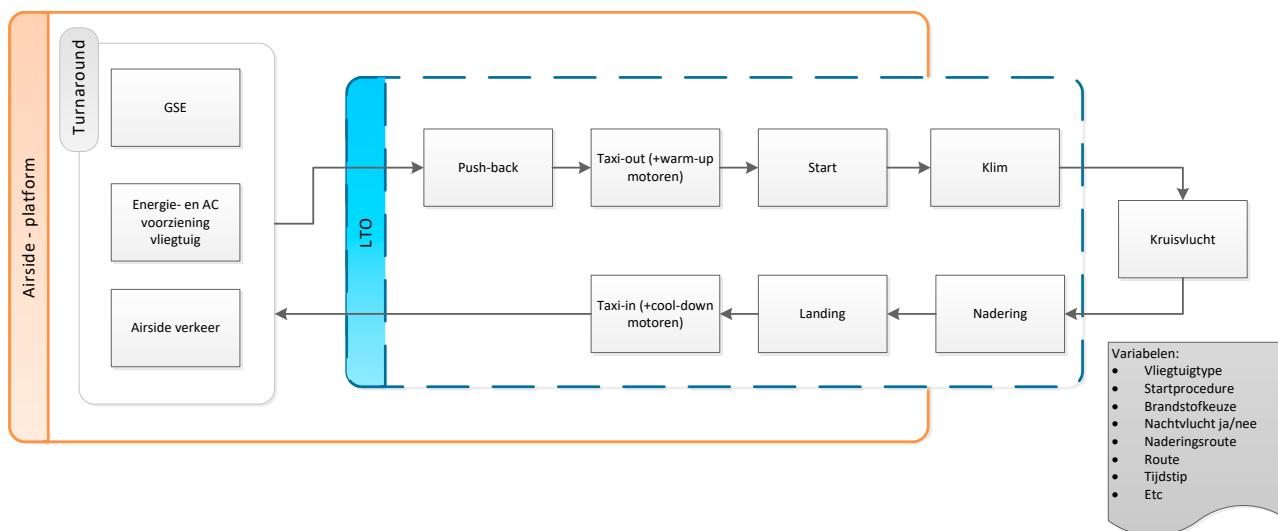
Airside - platform

Turnaround

GSE

Energie- en AC voorziening vliegtuig

Airside verkeer

LTO

Push-back

Taxi-out (+warm-up motoren)

Start

Klim

Kruisvlucht

Nadering

Landing

Taxi-in (+cool-down motoren)

Variabelen:
- Vliegtuigtype
- Startprocedure
- Brandstofkeuze
- Nachtvlucht ja/nee
- Naderingsroute
- Route
- Tijdstip
- Etc